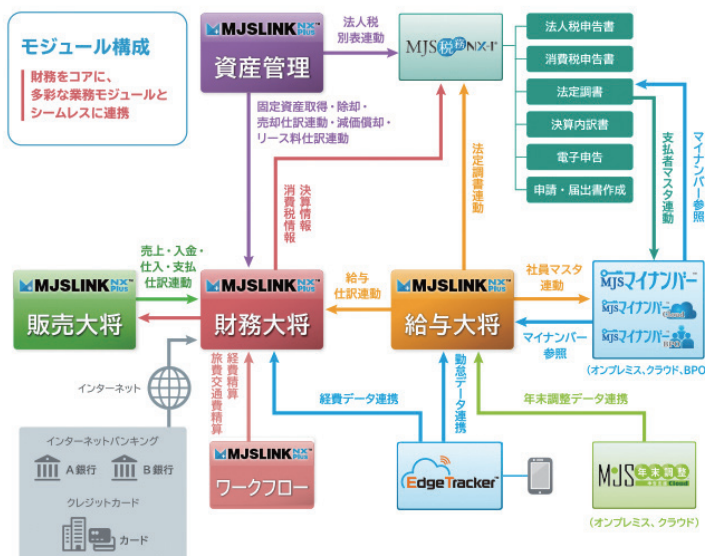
モジュール構成

財務をコアに、多彩な業務モジュールとシームレスに連携

MJSLINK NX Plus
資産管理

法人税別表連動

MJS税務NX-I

法人税申告書

消費税申告書

法定調書

決算内訳書

電子申告

申請・届出書作成

固定資産取得・除却・売却仕訳連動・減価償却・リース料仕訳連動

決算情報

消費税情報

法定調書連動

支払者マスタ連動

マイナンバー参照

売上・入金・仕入・支払仕訳連動

MJSLINK NX Plus
販売大将

MJSLINK NX Plus
財務大将

給与仕訳連動

MJSLINK NX Plus
給与大将

社員マスタ連動

マイナンバー参照

MJSマイナンバー

MJSマイナンバー Cloud

MJSマイナンバー BPO

（オンプレミス、クラウド、BPO）

インターネット

インターネットバンキング

A銀行

B銀行

クレジットカード

カード

経費精算

旅費交通費精算

MJSLINK NX Plus
ワークフロー

経費データ連携

勤怠データ連携

年末調整データ連携

EdgeTracker

MJS 年末調整 Cloud

（オンプレミス、クラウド）